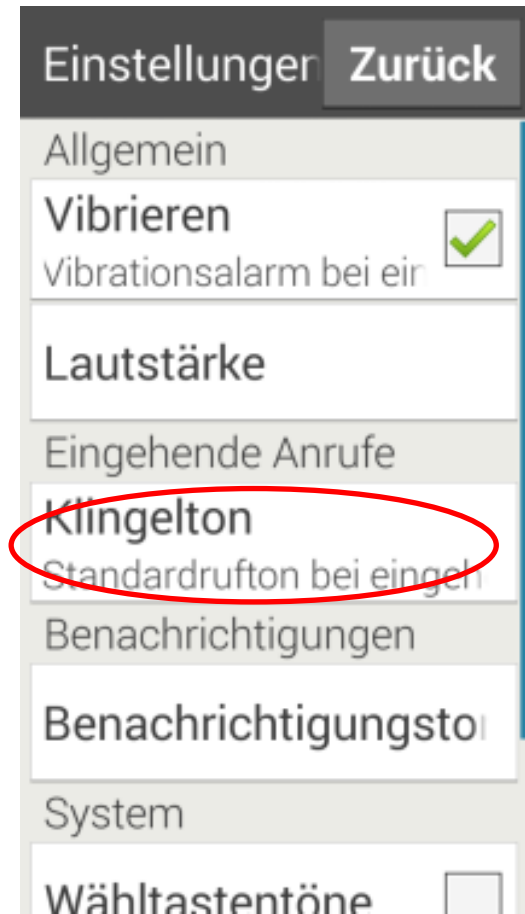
Einstellungen Zurück

Allgemein

Vibrieren

Vibrationsalarm bei ein

Lautstärke

Eingehende Anrufe

Klingelton

Standardrufton bei eingeh

Benachrichtigungen

Benachrichtigungsto

System

Wähltastentöne